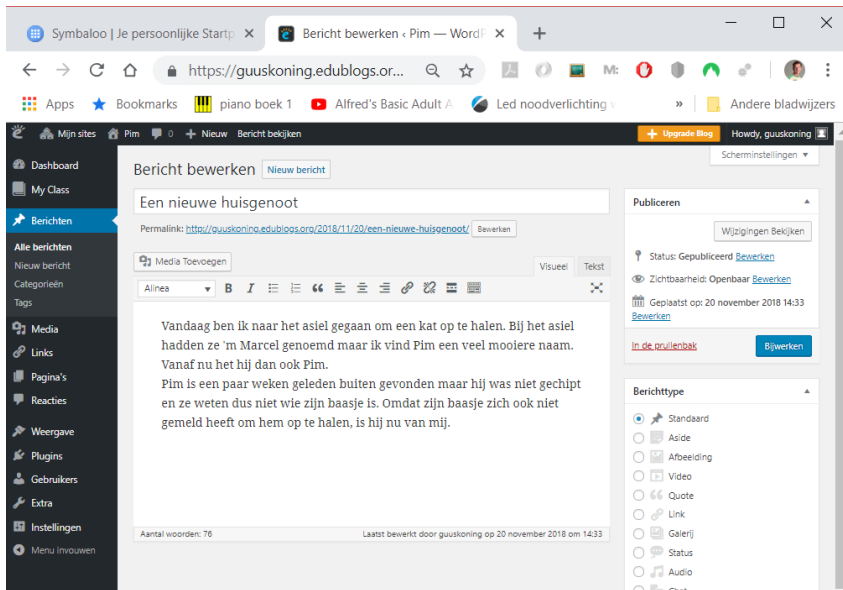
Symbaloo | Je persoonlijke Startp ×
Bericht bewerken ‹ Pim — WordP ×
+
https://guuskoning.edublogs.or...
M:
Apps
Bookmarks
piano boek 1
Alfred's Basic Adult A
Led noodverlichting v
»
Andere bladwijzers
Mijn sites
Pim
0
+ Nieuw
Bericht bekijken
Upgrade Blog
Howdy, guuskoning
Scherminstellingen ▼
Dashboard
My Class
Berichten
Alle berichten
Nieuw bericht
Categorieën
Tags
Media
Links
Pagina's
Reacties
Weergave
Plugins
Gebruikers
Extra
Instellingen
Menu invouwen
Bericht bewerken
Nieuw bericht
Een nieuwe huisgenoot
Permalink: http://guuskoning.edublogs.org/2018/11/20/een-nieuwe-huisgenoot/
Bewerken
Media Toevoegen
Visueel
Tekst
Alinea

Vandaag ben ik naar het asiel gegaan om een kat op te halen. Bij het asiel hadden ze 'm Marcel genoemd maar ik vind Pim een veel mooiere naam. Vanaf nu het hij dan ook Pim.
Pim is een paar weken geleden buiten gevonden maar hij was niet gechipt en ze weten dus niet wie zijn baasje is. Omdat zijn baasje zich ook niet gemeld heeft om hem op te halen, is hij nu van mij.

Aantal woorden: 76
Laatst bewerkt door guuskoning op 20 november 2018 om 14:33
Publiceren
Wijzigingen Bekijken
Status: Gepubliceerd Bewerken
Zichtbaarheid: Openbaar Bewerken
Geplaatst op: 20 november 2018 14:33 Bewerken
In de prullenbak
Bijwerken
Berichttype
Standaard
Aside
Afbeelding
Video
Quote
Link
Galerij
Status
Audio
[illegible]